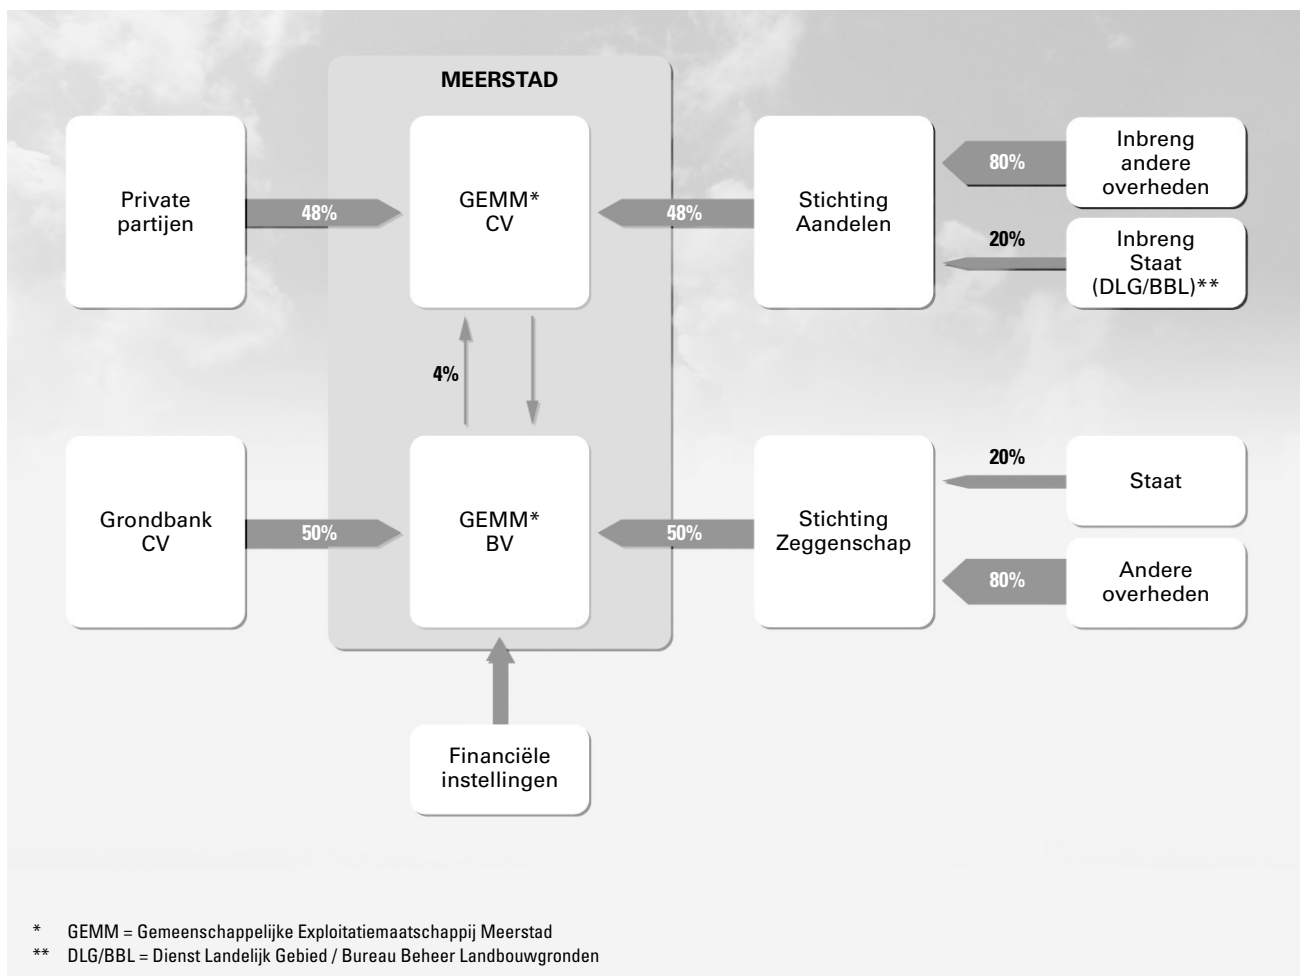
MEERSTAD

Private partijen

48%

GEMM* CV

48%

Stichting Aandelen

80%

Inbreng andere overheden

20%

Inbreng Staat (DLG/BBL)**

4%

Grondbank CV

50%

GEMM* BV

50%

Stichting Zeggenschap

20%

Staat

80%

Andere overheden

Financiële instellingen

* GEMM = Gemeenschappelijke Exploitatiemaatschappij Meerstad
** DLG/BBL = Dienst Landelijk Gebied / Bureau Beheer Landbouwgronden